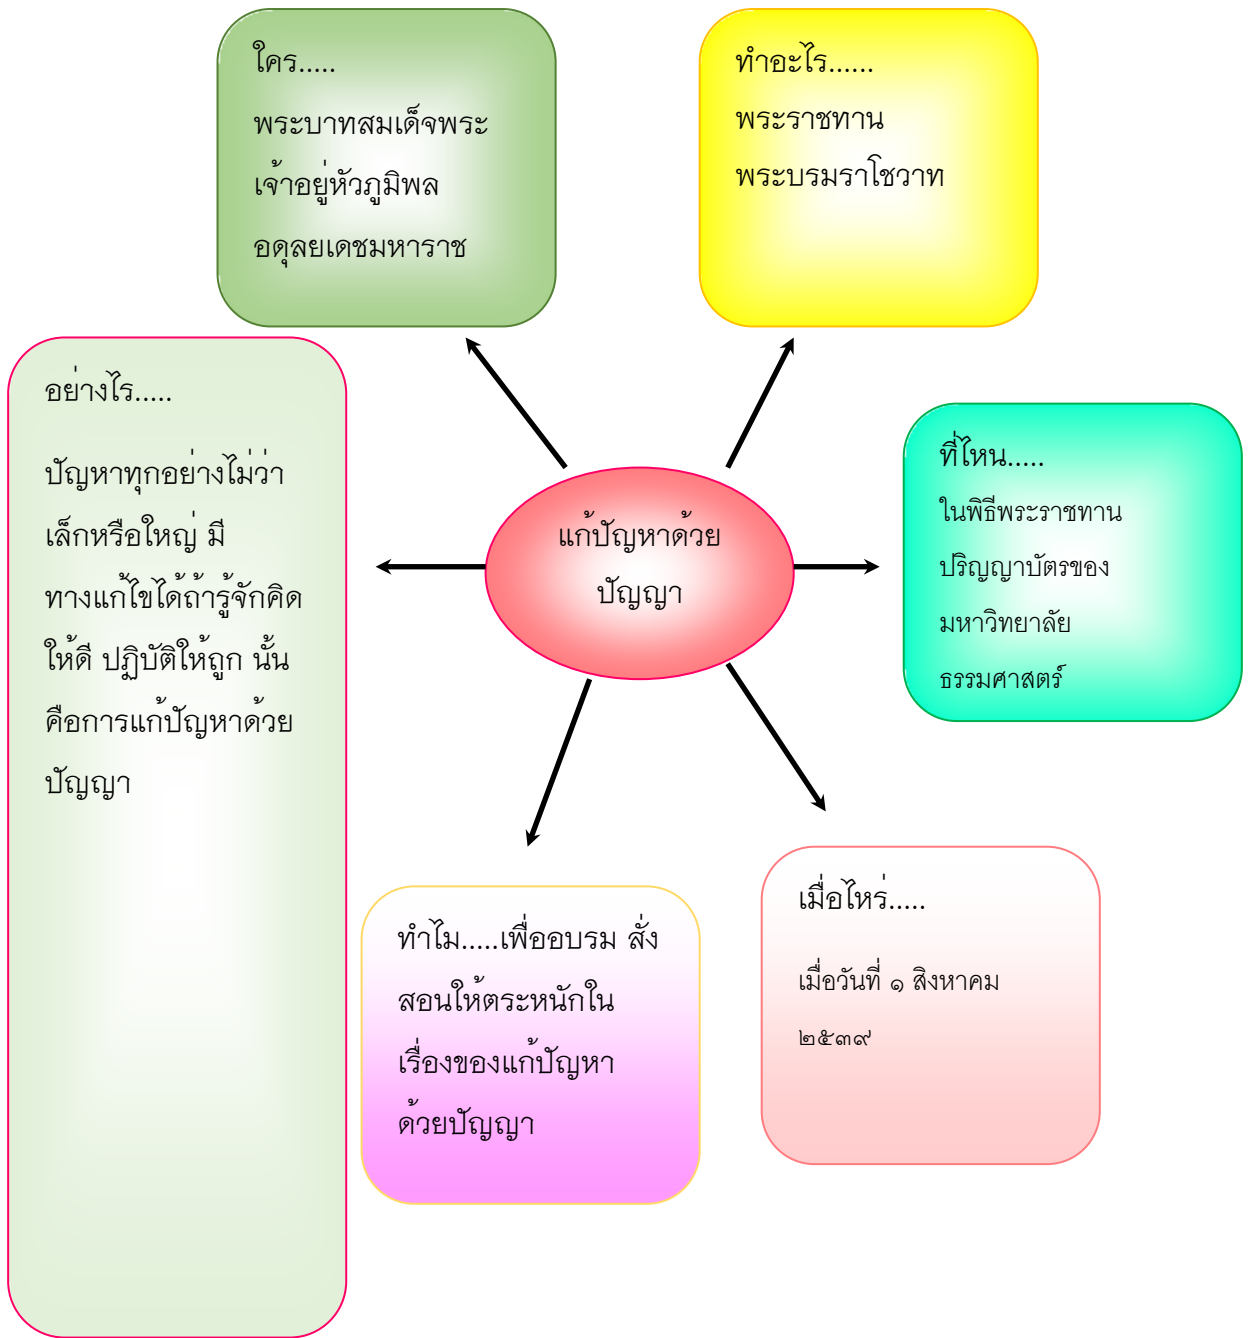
ใคร.....
พระบาทสมเด็จพระเจ้าอยู่หัวภูมิพลอดุลยเดชมหาราช

ทำอะไร......
พระราชทาน
พระบรมราโชวาท

อย่างไร.....
ปัญหาทุกอย่างไม่ว่าเล็กหรือใหญ่ มีทางแก้ไขได้ถ้ารู้จักคิดให้ดี ปฏิบัติให้ถูก นั้นคือการแก้ปัญหาด้วยปัญญา

แก้ปัญหาด้วยปัญญา

ที่ไหน.....
ในพิธีพระราชทานปริญญาบัตรของมหาวิทยาลัยธรรมศาสตร์

ทำไม.....เพื่ออบรม สั่งสอนให้ตระหนักในเรื่องของแก้ปัญหาด้วยปัญญา

เมื่อไหร่.....
เมื่อวันที่ ๑ สิงหาคม ๒๕๓๙